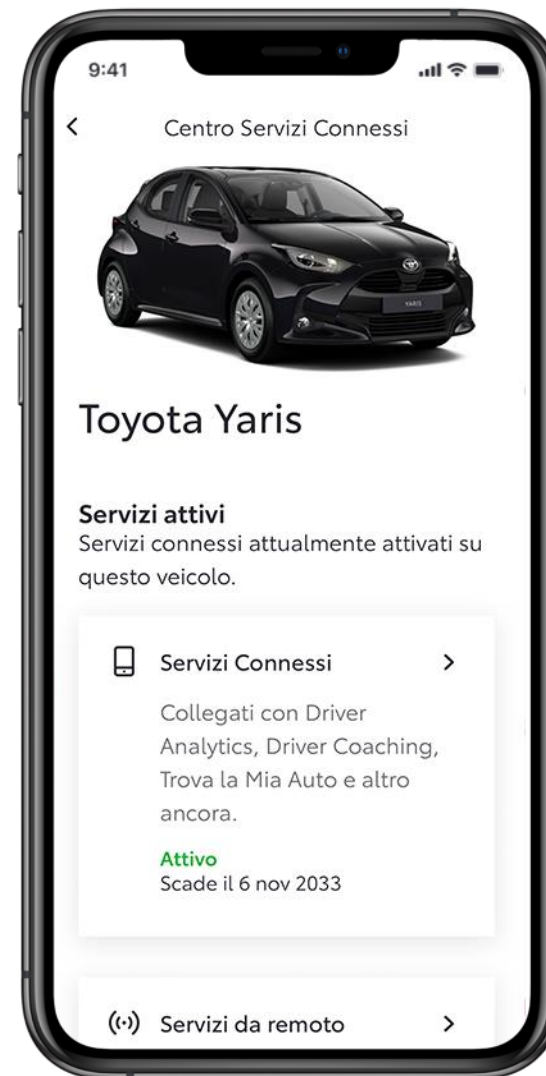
9:41

Centro Servizi Connessi

YARIS

Toyota Yaris

Servizi attivi
Servizi connessi attualmente attivati su questo veicolo.

Servizi Connessi

Collegati con Driver Analytics, Driver Coaching, Trova la Mia Auto e altro ancora.

Attivo
Scade il 6 nov 2033

Servizi da remoto